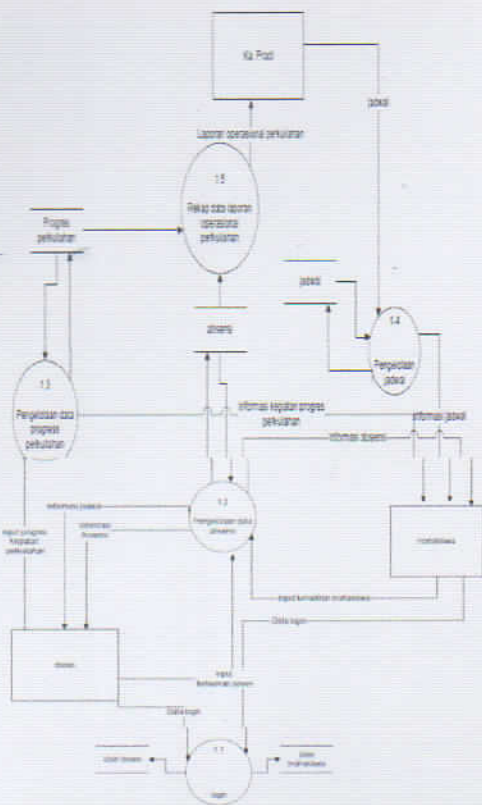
Ka. Prodi

jadwal

Laporan operasional perkuliahan

1.5
Rekap data laporan operasional perkuliahan

Progres perkuliahan

jadwal

1.4
Pengelolaan jadwal

absensi

1.3
Pengelolaan data progres perkuliahan

informasi kegiatan progres perkuliahan

informasi jadwal

informasi absensi

informasi jadwal

1.2
Pengelolaan data absensi

informasi absensi

mahasiswa

input progres kegiatan perkuliahan

input kehadiran mahasiswa

Data login

dosen

input kehadiran dosen

Data login

User dosen

1.1
login

User mahasiswa